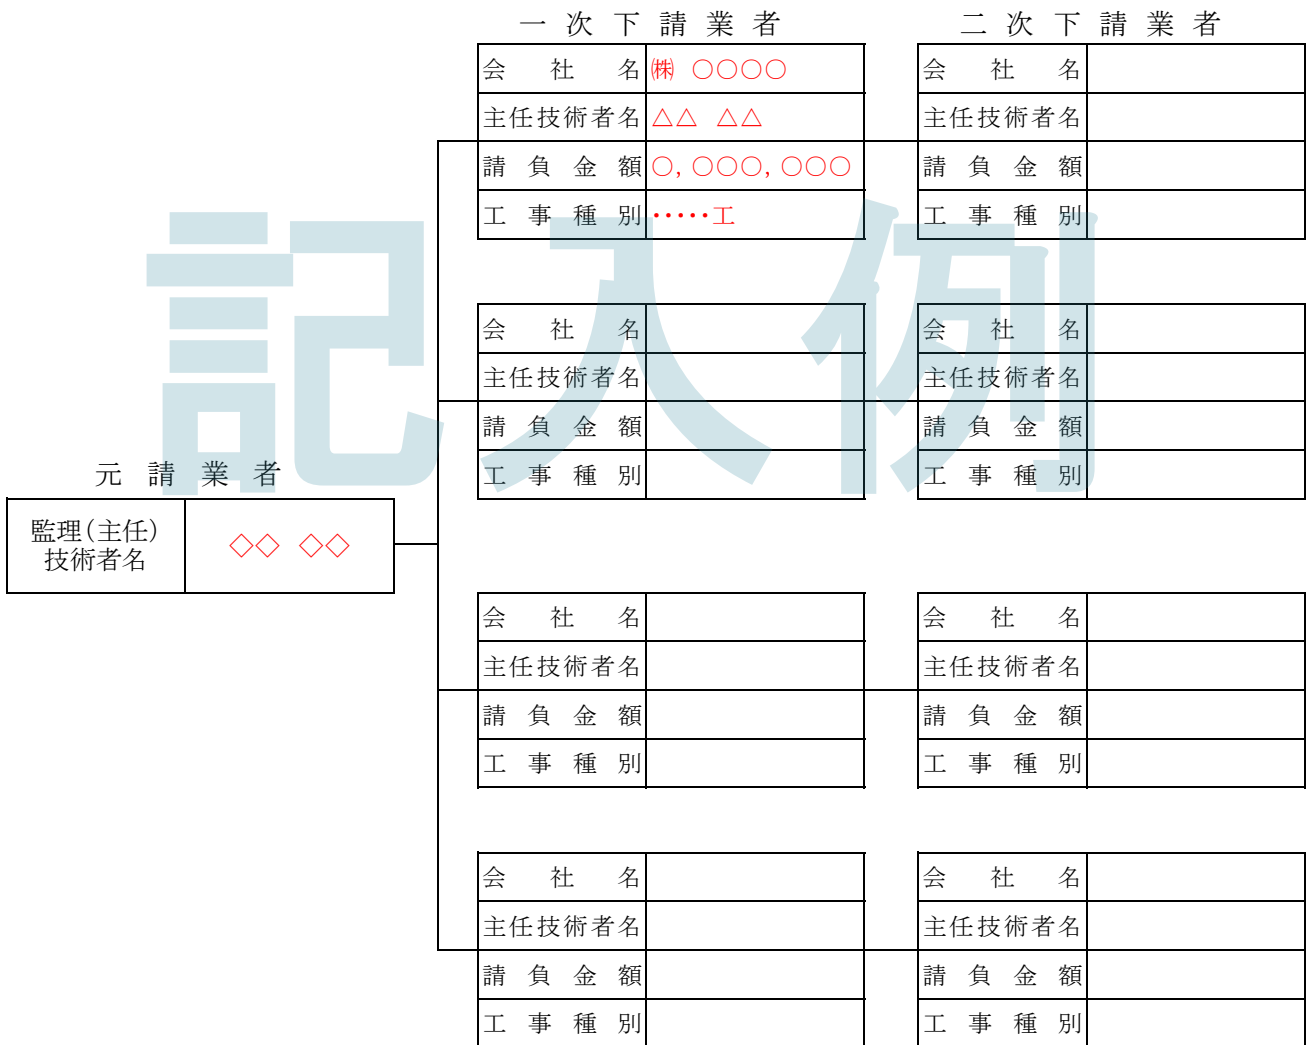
一次下請業者

| 会社名 | ㈱ ○○○○ |
|---|---|
| 主任技術者名 | △△ △△ |
| 請負金額 | ○,○○○,○○○ |
| 工事種別 | ・・・・・工 |

| 会社名 | |
|---|---|
| 主任技術者名 | |
| 請負金額 | |
| 工事種別 | |

| 会社名 | |
|---|---|
| 主任技術者名 | |
| 請負金額 | |
| 工事種別 | |

| 会社名 | |
|---|---|
| 主任技術者名 | |
| 請負金額 | |
| 工事種別 | |

二次下請業者

| 会社名 | |
|---|---|
| 主任技術者名 | |
| 請負金額 | |
| 工事種別 | |

| 会社名 | |
|---|---|
| 主任技術者名 | |
| 請負金額 | |
| 工事種別 | |

| 会社名 | |
|---|---|
| 主任技術者名 | |
| 請負金額 | |
| 工事種別 | |

| 会社名 | |
|---|---|
| 主任技術者名 | |
| 請負金額 | |
| 工事種別 | |

元請業者

| 監理(主任)技術者名 | ◇◇ ◇◇ |
|---|---|

記入例